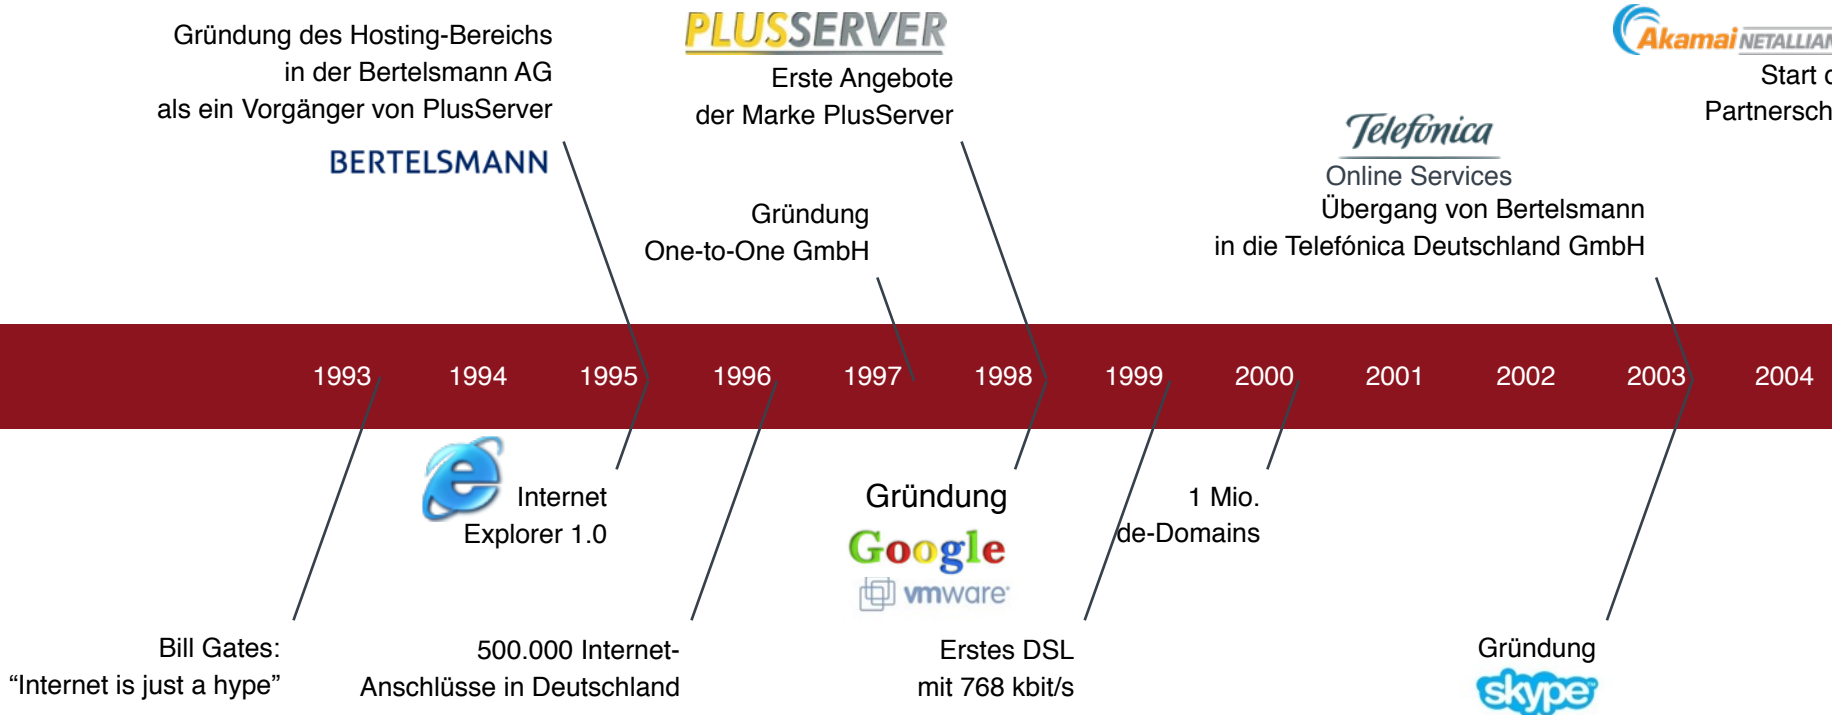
Gründung des Hosting-Bereichs in der Bertelsmann AG als ein Vorgänger von PlusServer

BERTELSMANN

PLUSSERVER

Erste Angebote der Marke PlusServer

Gründung One-to-One GmbH

Telefónica
Online Services

Übergang von Bertelsmann in die Telefónica Deutschland GmbH

Akamai NETALLIAN

Start d
Partnersch

1993 1994 1995 1996 1997 1998 1999 2000 2001 2002 2003 2004

Internet Explorer 1.0

Gründung
Google
vmware

1 Mio. de-Domains

Bill Gates: “Internet is just a hype”

500.000 Internet-Anschlüsse in Deutschland

Erstes DSL mit 768 kbit/s

Gründung
skype